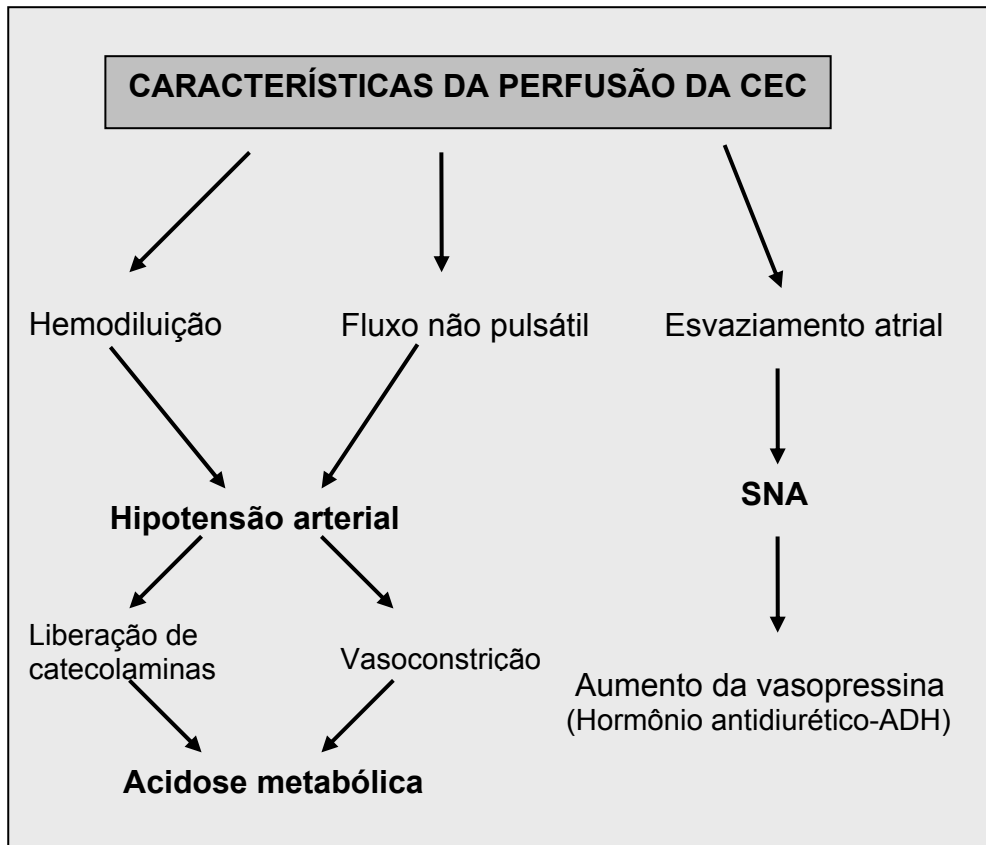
CARACTERÍSTICAS DA PERFUSÃO DA CEC

Hemodiluição

Fluxo não pulsátil

Esvaziamento atrial

Hipotensão arterial

SNA

Liberação de catecolaminas

Vasoconstrição

Aumento da vasopressina (Hormônio antidiurético-ADH)

Acidose metabólica